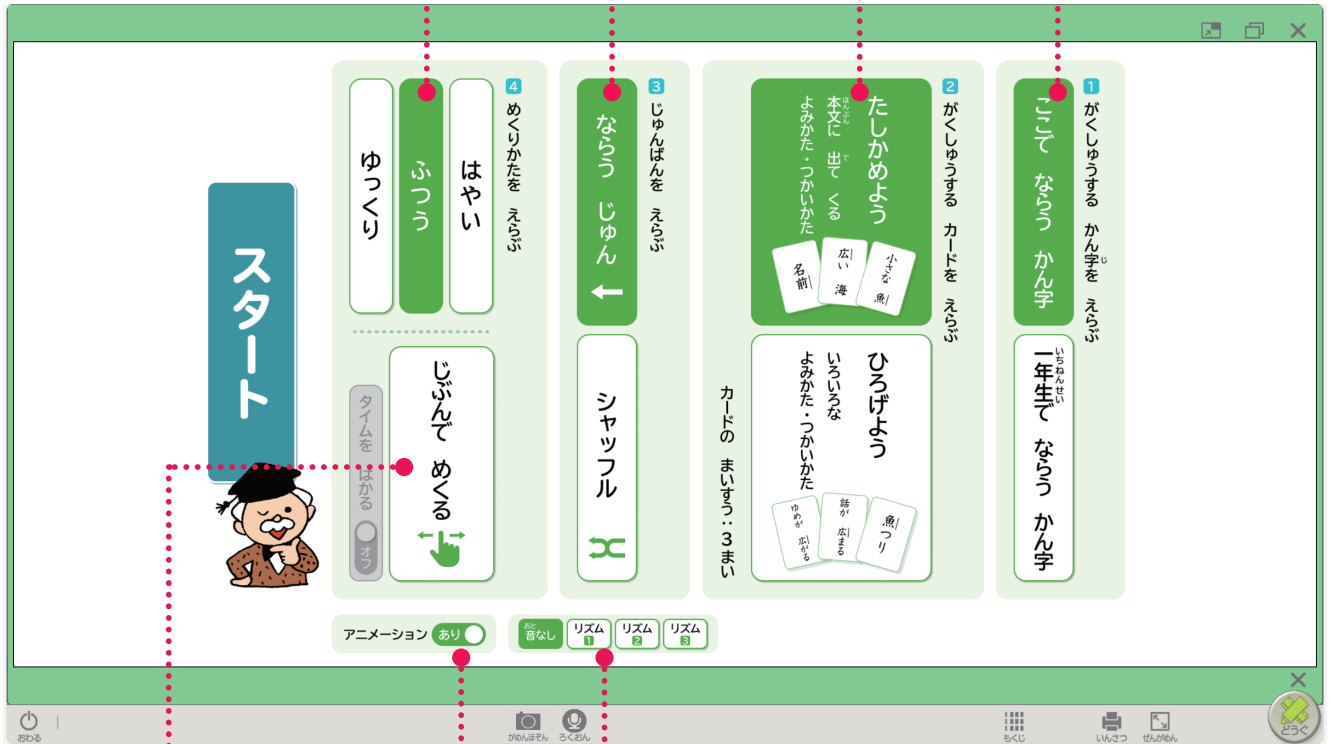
1 がくしゅうする かん字を えらぶ

ここで ならう かん字

一年生で ならう かん字

2 がくしゅうする カードを えらぶ

たしかめよう
本文に 出て くる
よみかた・つかいかた

名前 広い 海 小さな 魚

ひろげよう
いろいろな
よみかた・つかいかた

ゆめが 広がる 話が 広まる 魚つり

カードの まいすう：3まい

3 じゅんばんを えらぶ

ならう じゅん

シャッフル

4 めくりかたを えらぶ

はやい

ふつう

ゆっくり

じぶんで めくる

タイムを はかる

オフ

スタート

アニメーション あり

音なし リズム 1 リズム 2 リズム 3

おわる

がめんほぞん ろくおん

もくじ いんさつ ぜんがめん どうぐ